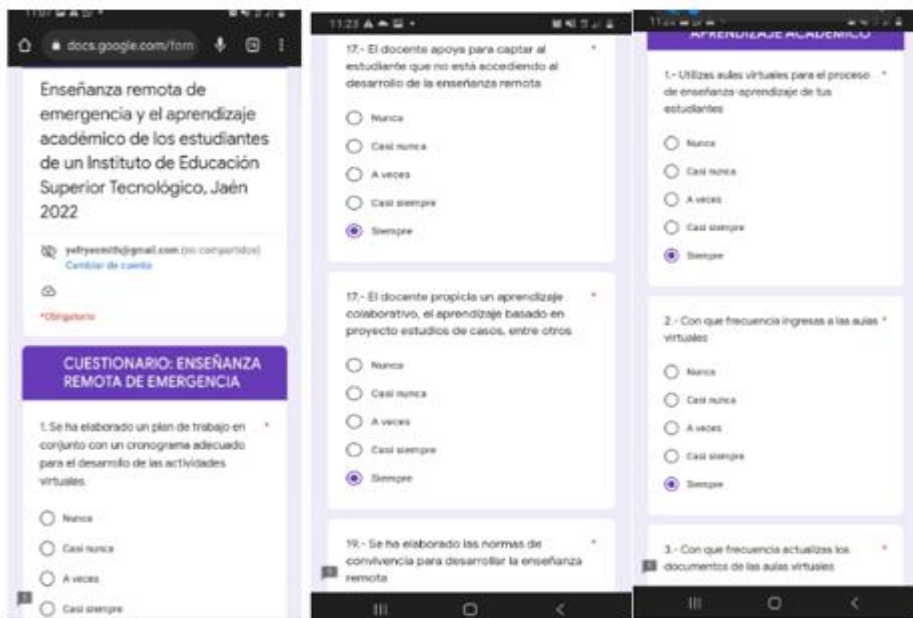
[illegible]

docs.google.com/form

Enseñanza remota de emergencia y el aprendizaje académico de los estudiantes de un Instituto de Educación Superior Tecnológico, Jaén 2022

yefrysmith@gmail.com (no compartidos)
Cambiar de cuenta

*Obligatorio

CUESTIONARIO: ENSEÑANZA REMOTA DE EMERGENCIA

1. Se ha elaborado un plan de trabajo en conjunto con un cronograma adecuado para el desarrollo de las actividades virtuales *

Nunca
Casi nunca
A veces
Casi siempre

11:23

17.- El docente apoya para captar al estudiante que no está accediendo al desarrollo de la enseñanza remota *

Nunca
Casi nunca
A veces
Casi siempre
Siempre

17.- El docente propicia un aprendizaje colaborativo, el aprendizaje basado en proyecto estudios de casos, entre otros *

Nunca
Casi nunca
A veces
Casi siempre
Siempre

19.- Se ha elaborado las normas de convivencia para desarrollar la enseñanza remota *

APRENDIZAJE ACADEMICO

1.- Utilizas aulas virtuales para el proceso de enseñanza-aprendizaje de tus estudiantes *

Nunca
Casi nunca
A veces
Casi siempre
Siempre

2.- Con que frecuencia ingresas a las aulas virtuales *

Nunca
Casi nunca
A veces
Casi siempre
Siempre

3.- Con que frecuencia actualizas los documentos de las aulas virtuales *